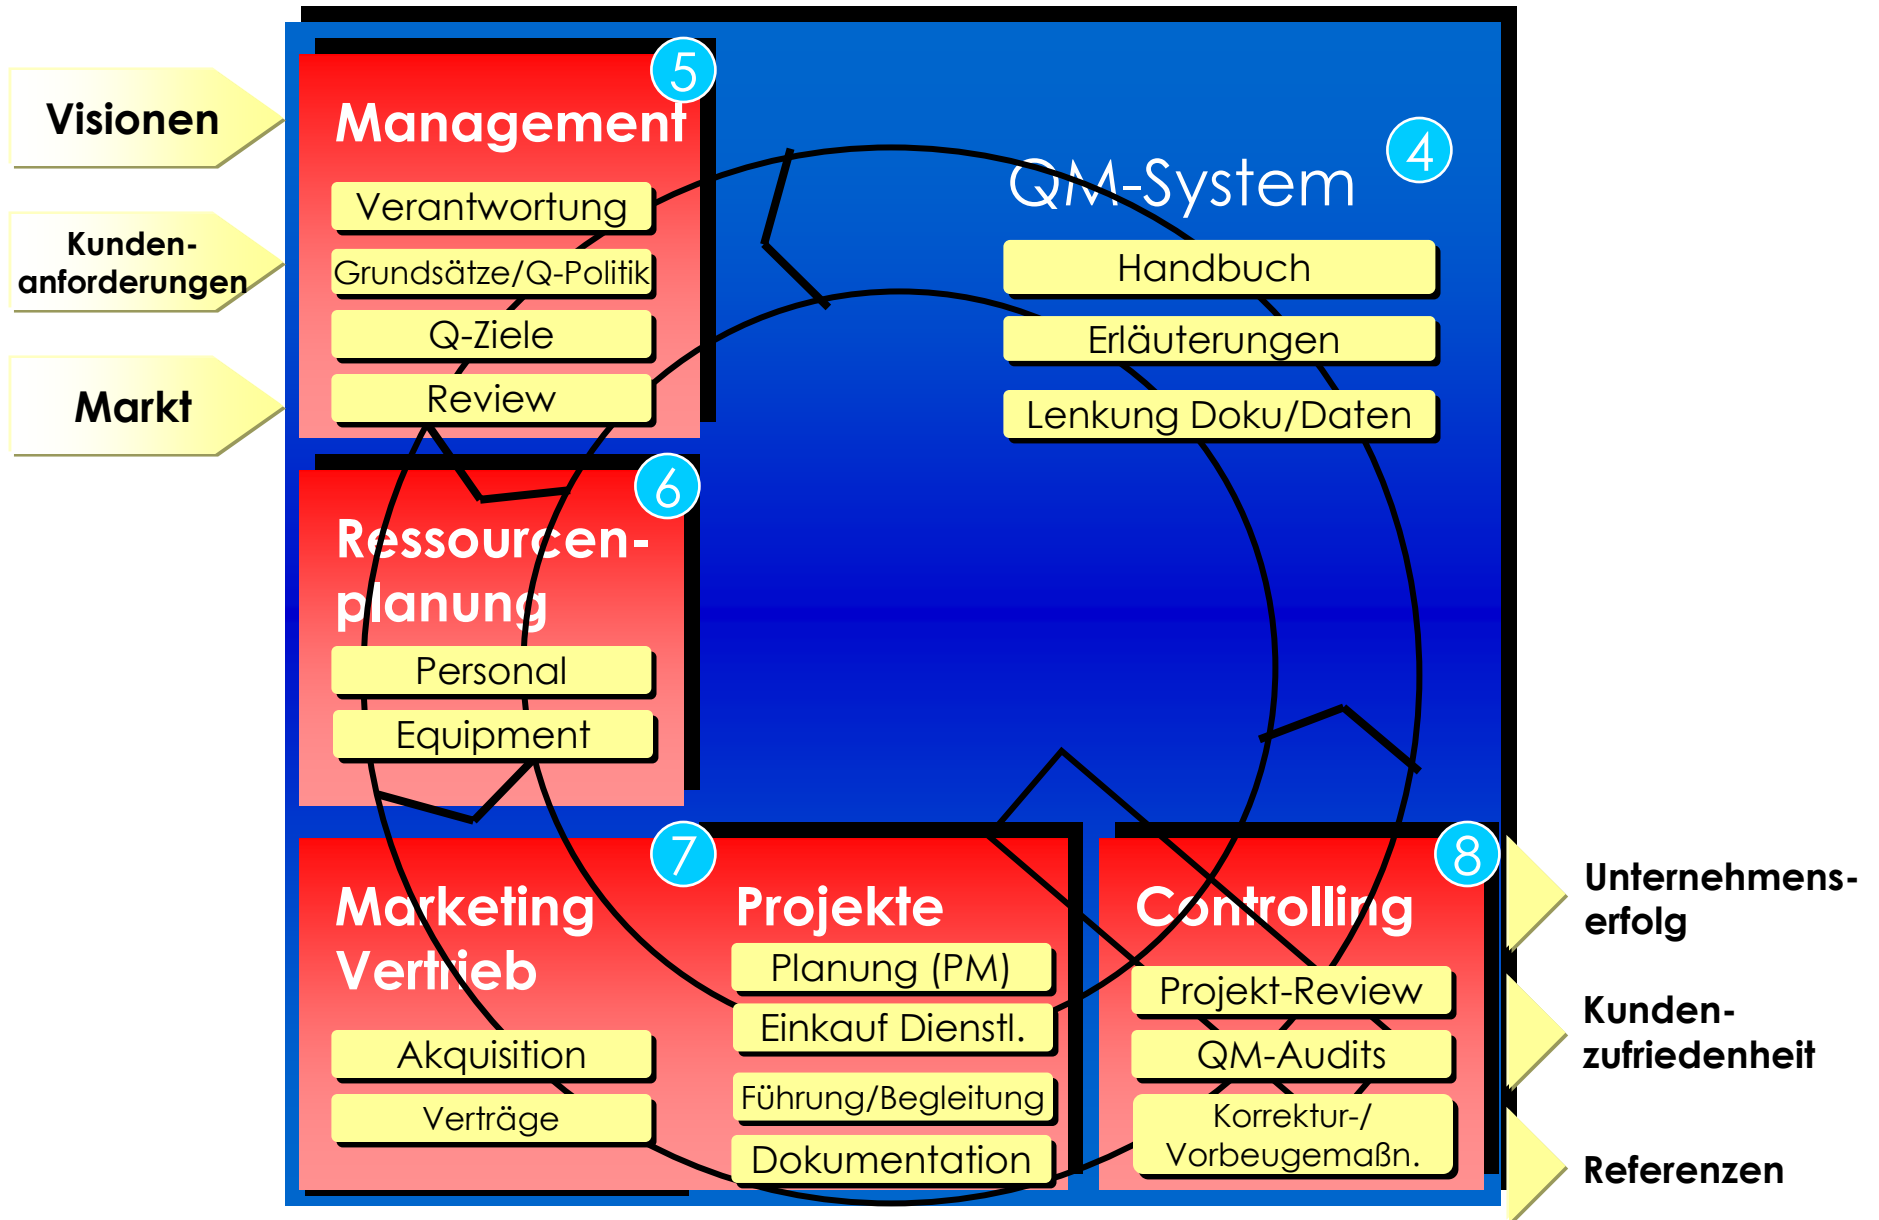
Visionen

Kunden-anforderungen

Markt

5

Management

Verantwortung

Grundsätze/Q-Politik

Q-Ziele

Review

QM-System

4

Handbuch

Erläuterungen

Lenkung Doku/Daten

6

Ressourcen-planung

Personal

Equipment

7

Marketing Vertrieb

Akquisition

Verträge

Projekte

Planung (PM)

Einkauf Dienstl.

Führung/Begleitung

Dokumentation

8

Controlling

Projekt-Review

QM-Audits

Korrektur-/ Vorbeugemaßn.

Unternehmens-erfolg

Kunden-zufriedenheit

Referenzen